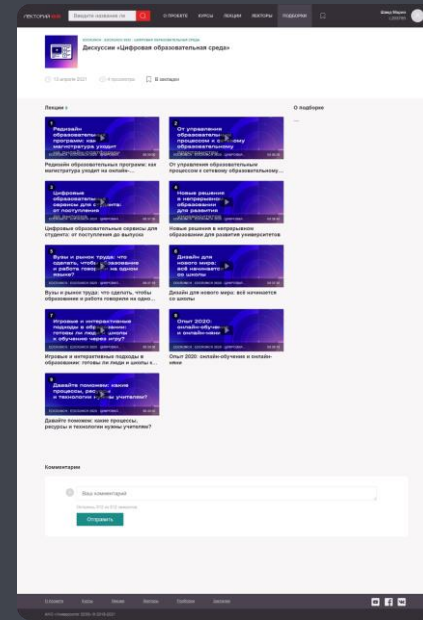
ЛЕКТОРИЙ
Введите название ле
О ПРОЕКТЕ КУРСЫ ЛЕКЦИИ ЛЕКТОРЫ ПОДБОРКИ

Дискуссии «Цифровая образовательная среда»

10 апреля 2021 4 просмотра В закладки

Лекции 9

О подборке

1
Радикализм образовательных программ: как магистратура уходит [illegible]
Радикализм образовательных программ: как магистратура уходит на онлайн-...

2
От управления образовательными процессами к сетевому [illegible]
От управления образовательными процессами к сетевому образовательному...

3
Цифровые образовательные сервисы для студента: от поступления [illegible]
Цифровые образовательные сервисы для студента: от поступления до выпуска

4
Новые решения в непрерывном образовании для развития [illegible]
Новые решения в непрерывном образовании для развития университетов

5
Вузы и рынок труда: что сделать, чтобы образование и работа говорили на одном языке?
Вузы и рынок труда: что сделать, чтобы образование и работа говорили на одно...

6
Дизайн для нового мира: всё начинается со школы
Дизайн для нового мира: всё начинается со школы

7
Игровые и интерактивные подходы в образовании: готовы ли люди и школы к обучению через игру?
Игровые и интерактивные подходы в образовании: готовы ли люди и школы к...

8
Опыт 2020: онлайн-обучение и онлайн-ивенты
Опыт 2020: онлайн-обучение и онлайн-ивенты

9
Давайте поможем: какие процессы, ресурсы и технологии нужны учителям?
Давайте поможем: какие процессы, ресурсы и технологии нужны учителям?

Комментарии

Ваш комментарий

Отправить

О проекте Курсы Лекции Лекторы Подборки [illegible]